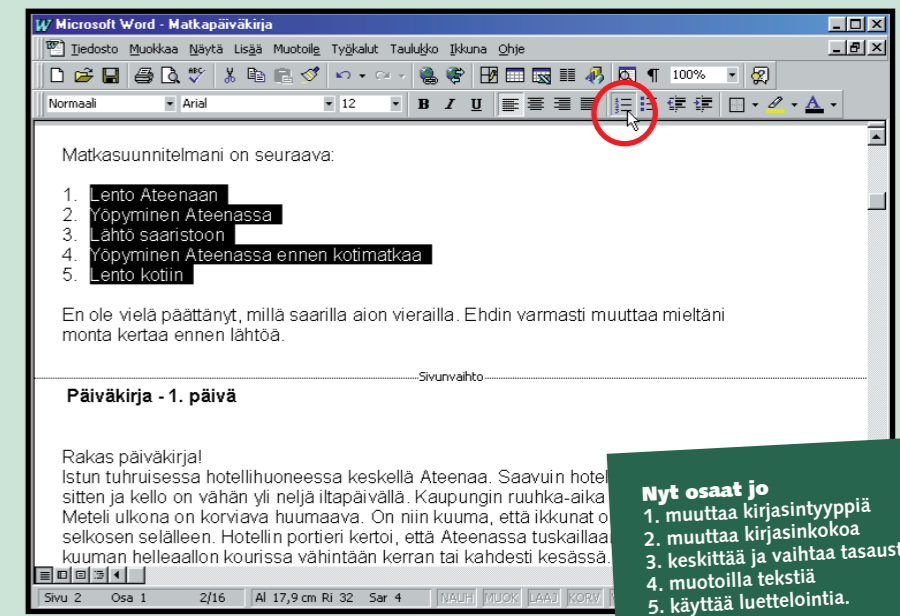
Microsoft Word - Matkapäiväkirja

Tiedosto Muokkaa Näytä Lisää Muotoile Työkalut Taulukko Ikkuna Ohje

100%

Normaali Arial 12

Matkasuunnitelmani on seuraava:

1. Lento Ateenaan
2. Yöpyminen Ateenassa
3. Lähtö saaristoon
4. Yöpyminen Ateenassa ennen kotimatkaa
5. Lento kotiin

En ole vielä päättänyt, millä saarilla aion vierailla. Ehdin varmasti muuttaa mieltäni monta kertaa ennen lähtöä.

Sivunvaihto

Päiväkirja - 1. päivä

Rakas päiväkirja!
Istun tuhruisessa hotellihuoneessa keskellä Ateenaa. Saavuin hotel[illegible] sitten ja kello on vähän yli neljä iltapäivällä. Kaupungin ruuhka-aika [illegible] Meteli ulkona on korviava huumaava. On niin kuuma, että ikkunat o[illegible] selkosen selälleen. Hotellin portieri kertoi, että Ateenassa tuskaillaa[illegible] kuuman helleallon kourissa vähintään kerran tai kahdesti kesässä.

Sivu 2 Osa 1 2/16 Al 17,9 cm Ri 32 Sar 4 NAUH MUOK LAAJ KORV

Nyt osaat jo
1. muuttaa kirjasintyyppiä
2. muuttaa kirjasinkokoa
3. keskittää ja vaihtaa tasaust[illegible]
4. muotoilla tekstiä
5. käyttää luettelointia.